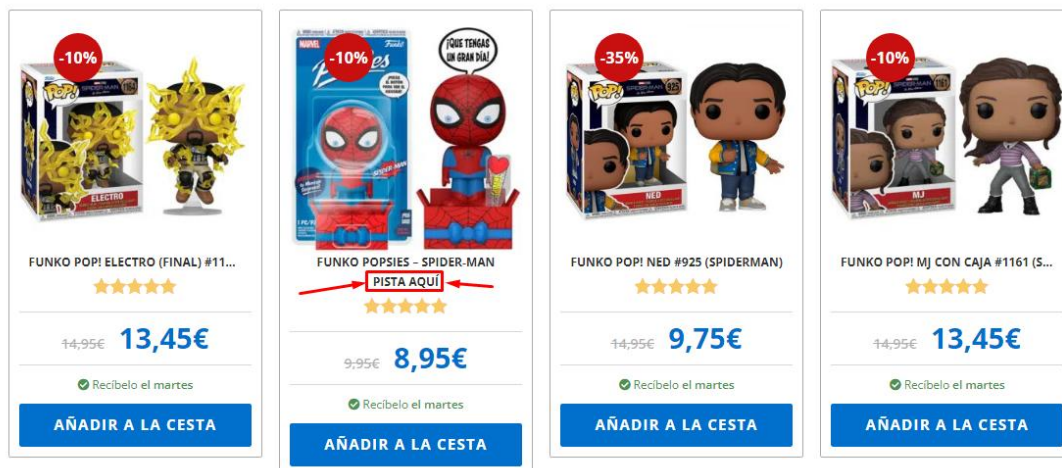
-10%

POP!

SPIDER-MAN

ELECTRO

FUNKO POP! ELECTRO (FINAL) #11...

14,95€ 13,45€

Recíbelo el martes

AÑADIR A LA CESTA

-10%

MARVEL

Funko

¡QUE TENGAS UN GRAN DÍA!

FUNKO POPSIES - SPIDER-MAN

PISTA AQUI

9,95€ 8,95€

Recíbelo el martes

AÑADIR A LA CESTA

-35%

POP!

SPIDER-MAN

925

NED

FUNKO POP! NED #925 (SPIDERMAN)

14,95€ 9,75€

Recíbelo el martes

AÑADIR A LA CESTA

-10%

POP!

SPIDER-MAN

1161

MJ

FUNKO POP! MJ CON CAJA #1161 (S...

14,95€ 13,45€

Recíbelo el martes

AÑADIR A LA CESTA